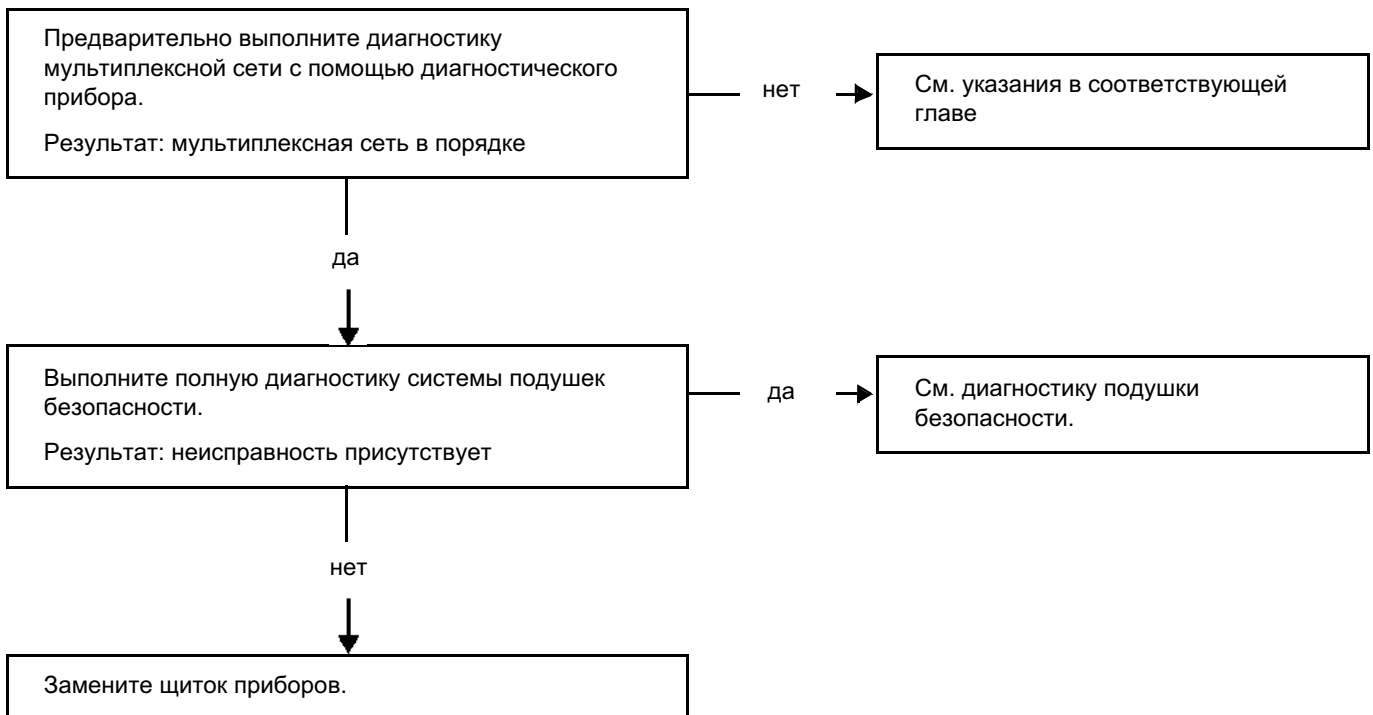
Предварительно выполните диагностику мультиплексной сети с помощью диагностического прибора.

Результат: мультиплексная сеть в порядке

нет

См. указания в соответствующей главе

да

Выполните полную диагностику системы подушек безопасности.

Результат: неисправность присутствует

да

См. диагностику подушки безопасности.

нет

Замените щиток приборов.